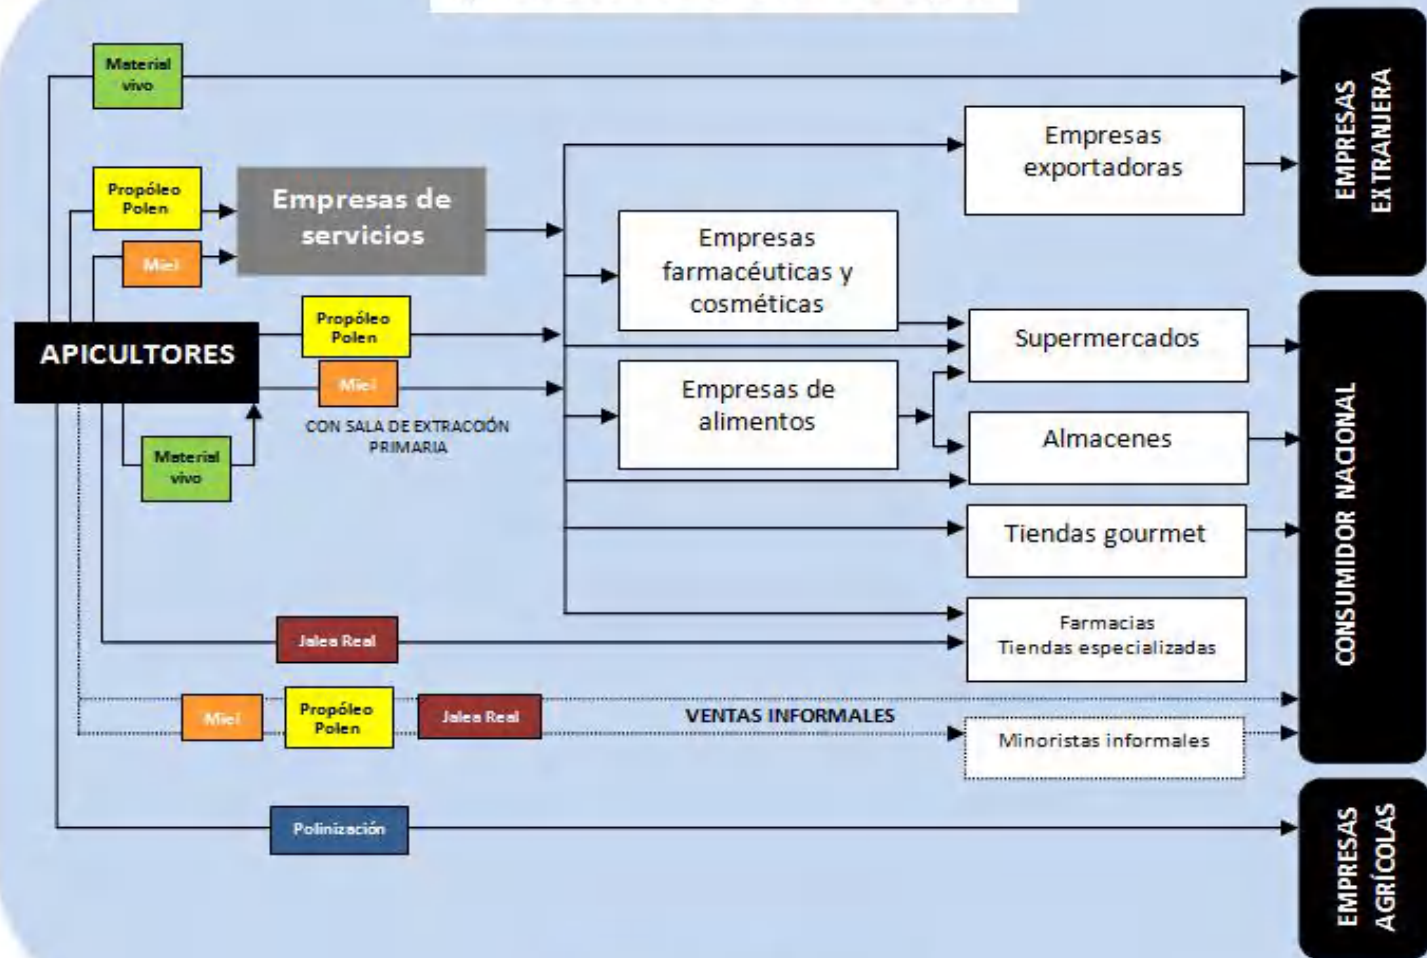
Material vivo

EMPRESAS EXTRANJERA

Empresas exportadoras

Propóleo Polen

Empresas de servicios

Miel

Empresas farmacéuticas y cosméticas

Propóleo Polen

Supermercados

APICULTORES

Miel

CON SALA DE EXTRACCÓN PRIMARIA

Empresas de alimentos

Almacenes

Material vivo

CONSUMIDOR NACIONAL

Tiendas gourmet

Jalea Real

Farmacias
Tiendas especializadas

Miel

Propóleo Polen

Jalea Real

VENTAS INFORMALES

Minoristas informales

Polinización

EMPRESAS AGRÍCOLAS